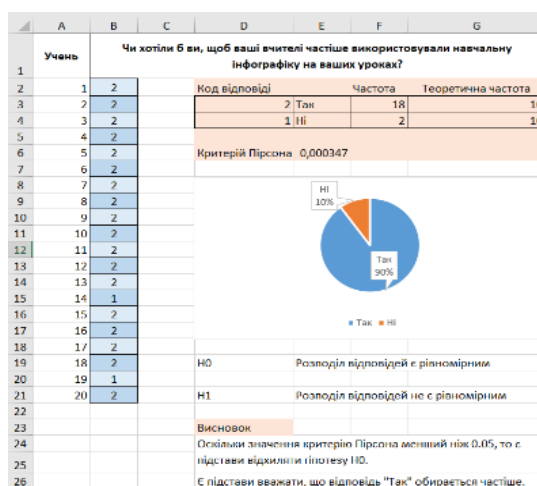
| | A | B | C | D | E | F | G |
|---|---|---|---|---|---|---|---|
| 1 | Учень | Чи хотіли б ви, щоб ваші вчителі частіше використовували навчальну інфографіку на ваших уроках? | | | | | |
| 2 | 1 | 2 | | Код відповіді | | Частота | Теоретична частота |
| 3 | 2 | 2 | | 2 | Так | 18 | 1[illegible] |
| 4 | 3 | 2 | | 1 | Ні | 2 | 1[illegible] |
| 5 | 4 | 2 | | | | | |
| 6 | 5 | 2 | | Критерій Пірсона | 0,000347 | | |
| 7 | 6 | 2 | | | | | |
| 8 | 7 | 2 | | | | | |
| 9 | 8 | 2 | | | | | |
| 10 | 9 | 2 | | | | | |
| 11 | 10 | 2 | | | | | |
| 12 | 11 | 2 | | | | | |
| 13 | 12 | 2 | | | | | |
| 14 | 13 | 2 | | | | | |
| 15 | 14 | 1 | | | | | |
| 16 | 15 | 2 | | | | | |
| 17 | 16 | 2 | | | | | |
| 18 | 17 | 2 | | | | | |
| 19 | 18 | 2 | | H0 | Розподіл відповідей є рівномірним | | |
| 20 | 19 | 1 | | | | | |
| 21 | 20 | 2 | | H1 | Розподіл відповідей не є рівномірним | | |
| 22 | | | | | | | |
| 23 | | | | Висновок | | | |
| 24 | | | | Оскільки значення критерію Пірсона менший ніж 0.05, то є | | | |
| 25 | | | | підстави відхилити гіпотезу H0. | | | |
| 26 | | | | Є підстави вважати, що відповідь "Так" обирається частіше. | | | |

Ні
10%

Так
90%

■ Так ■ Ні